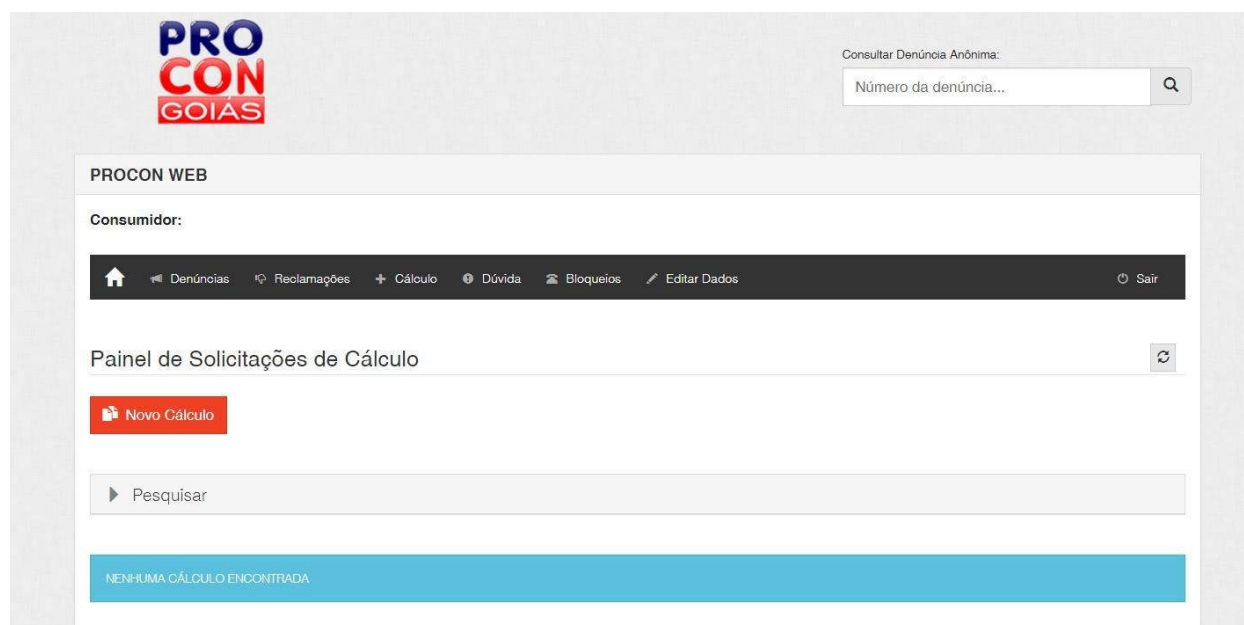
PRO
CON
GOIÁS

Consultar Denúncia Anônima:

Número da denúncia...

PROCON WEB

Consumidor:

Denúncias Reclamações + Cálculo Dúvida Bloqueios Editar Dados Sair

Painel de Solicitações de Cálculo

Novo Cálculo

Pesquisar

NENHUMA CÁLCULO ENCONTRADA